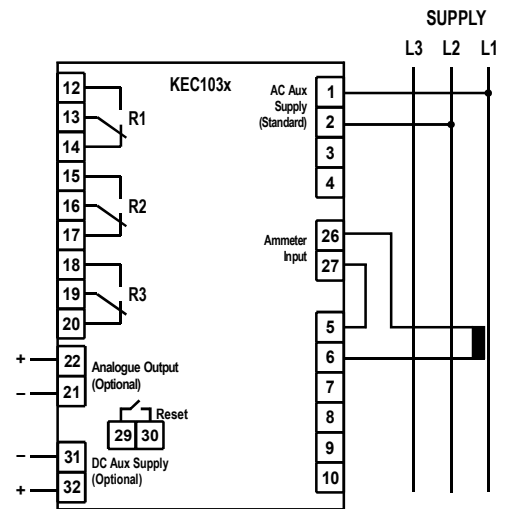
SUPPLY

L3 L2 L1

KEC103x

12
13
14
R1

15
16
17
R2

18
19
20
R3

+
22
–
21
Analogue Output (Optional)

Reset
29 30

–
31
+
32
DC Aux Supply (Optional)

AC Aux Supply (Standard)
1
2
3
4

Ammeter Input
26
27

5
6
7
8
9
10